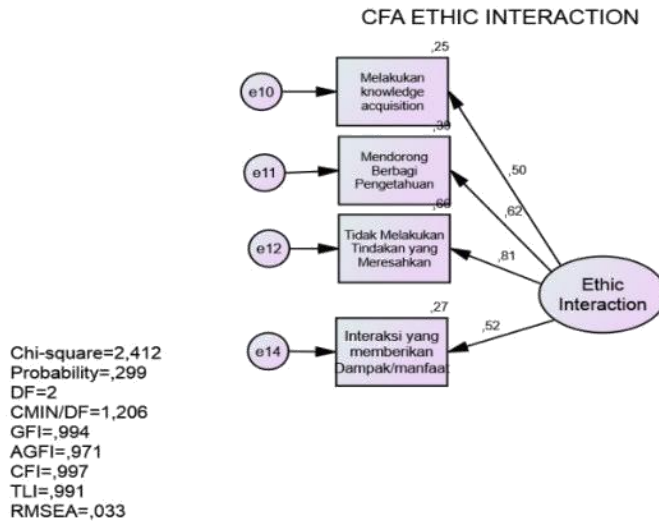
CFA ETHIC INTERACTION

,25

e10

Melakukan knowledge acquisition

,38

e11

Mendorong Berbagi Pengetahuan

,66

e12

Tidak Melakukan Tindakan yang Meresahkan

,27

e14

Interaksi yang memberikan Dampak/manfaat

,50

,62

,81

,52

Ethic Interaction

Chi-square=2,412
Probability=,299
DF=2
CMIN/DF=1,206
GFI=,994
AGFI=,971
CFI=,997
TLI=,991
RMSEA=,033